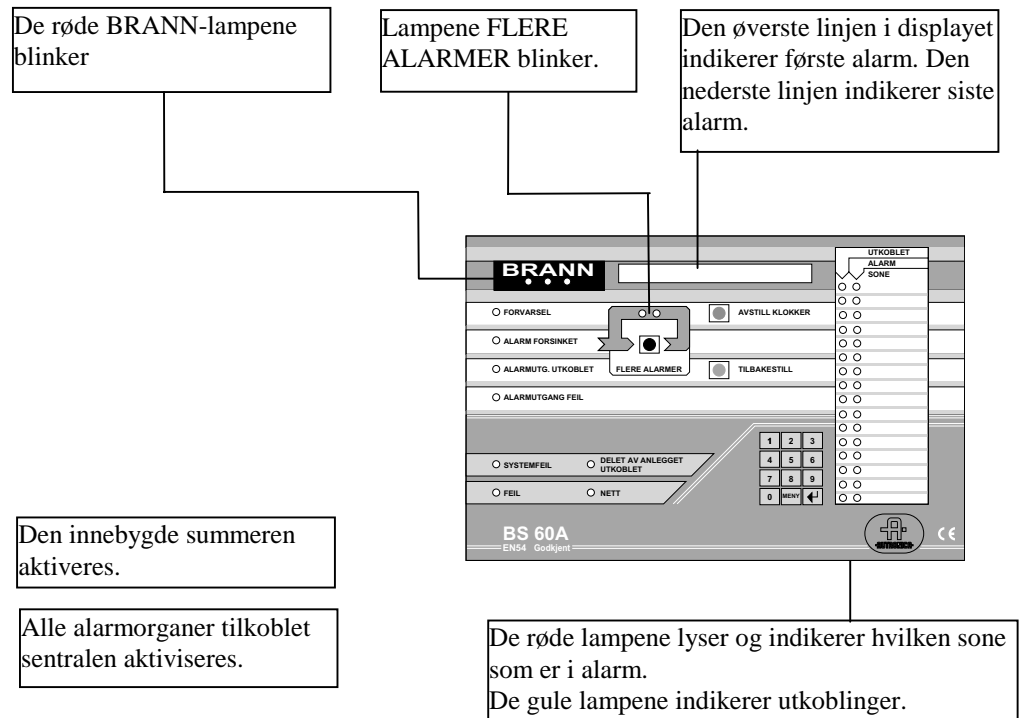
De røde BRANN-lampene blinker

Lampene FLERE ALARMER blinker.

Den øverste linjen i displayet indikerer første alarm. Den nederste linjen indikerer siste alarm.

BRANN

UTKOBLET
ALARM
SONE

FORVARSEL

AVSTILL KLOKKER

ALARM FORSINKET

ALARMUTG. UTKOBLET

FLERE ALARMER

TILBAKESTILL

ALARMUTGANG FEIL

SYSTEMFEIL

DELET AV ANLEGGET UTKOBLET

FEIL

NETT

1 2 3
4 5 6
7 8 9
0 MENY

BS 60A
EN54 Godkjent

AUTRONICA

CE

Den innebygde summeren aktiveres.

Alle alarmorganer tilkoblet sentralen aktiviseres.

De røde lampene lyser og indikerer hvilken sone som er i alarm.
De gule lampene indikerer utkoblinger.